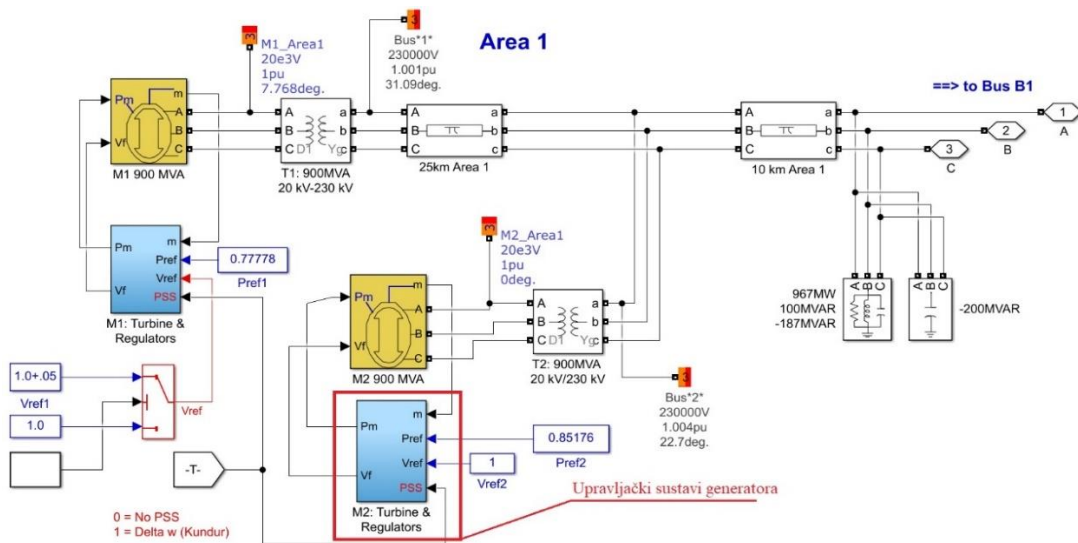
Area 1

M1_Area1
20e3V
1pu
7.768deg.

Bus*1*
230000V
1.001pu
31.09deg.

==> to Bus B1

Pm
m
A
B
C
Vf
M1 900 MVA

A
B
C
a
b
c
D1
Yg
T1: 900MVA
20 kV-230 kV

A
B
C
a
b
c
25km Area 1

A
B
C
a
b
c
10 km Area 1

1
A
2
B
3
C

Pm
m
Pref
Vref
Vf
PSS
M1: Turbine & Regulators

0.77778
Pref1

M2_Area1
20e3V
1pu
0deg.

Pm
m
A
B
C
Vf
M2 900 MVA

A
B
C
a
b
c
D1
Yg
T2: 900MVA
20 kV/230 kV

967MW
100MVAR
-187MVAR

-200MVAR

1.0+.05
Vref1
1.0
Vref

Bus*2*
230000V
1.004pu
22.7deg.

Pm
m
Pref
Vref
Vf
PSS
M2: Turbine & Regulators

0.85176
Pref2
1
Vref2

-T-

0 = No PSS
1 = Delta w (Kundur)

Upravljački sustavi generatora